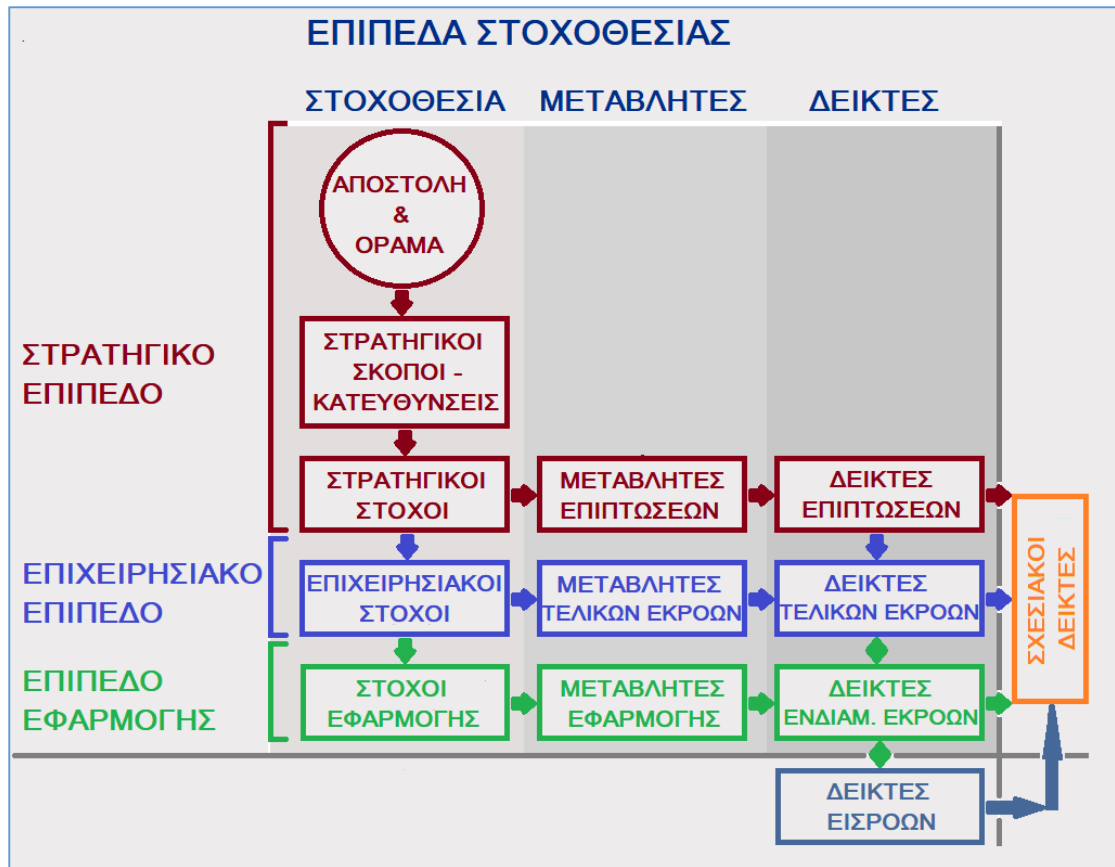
ΕΠΙΠΕΔΑ ΣΤΟΧΟΘΕΣΙΑΣ

ΣΤΟΧΟΘΕΣΙΑ ΜΕΤΑΒΛΗΤΕΣ ΔΕΙΚΤΕΣ

ΣΤΡΑΤΗΓΙΚΟ ΕΠΙΠΕΔΟ

ΑΠΟΣΤΟΛΗ & ΟΡΑΜΑ

ΣΤΡΑΤΗΓΙΚΟΙ ΣΚΟΠΟΙ - ΚΑΤΕΥΘΥΝΣΕΙΣ

ΣΤΡΑΤΗΓΙΚΟΙ ΣΤΟΧΟΙ

ΜΕΤΑΒΛΗΤΕΣ ΕΠΙΠΤΩΣΕΩΝ

ΔΕΙΚΤΕΣ ΕΠΙΠΤΩΣΕΩΝ

ΕΠΙΧΕΙΡΗΣΙΑΚΟ ΕΠΙΠΕΔΟ

ΕΠΙΧΕΙΡΗΣΙΑΚΟΙ ΣΤΟΧΟΙ

ΜΕΤΑΒΛΗΤΕΣ ΤΕΛΙΚΩΝ ΕΚΡΟΩΝ

ΔΕΙΚΤΕΣ ΤΕΛΙΚΩΝ ΕΚΡΟΩΝ

ΕΠΙΠΕΔΟ ΕΦΑΡΜΟΓΗΣ

ΣΤΟΧΟΙ ΕΦΑΡΜΟΓΗΣ

ΜΕΤΑΒΛΗΤΕΣ ΕΦΑΡΜΟΓΗΣ

ΔΕΙΚΤΕΣ ΕΝΔΙΑΜ. ΕΚΡΟΩΝ

ΣΧΕΣΙΑΚΟΙ ΔΕΙΚΤΕΣ

ΔΕΙΚΤΕΣ ΕΙΣΡΟΩΝ